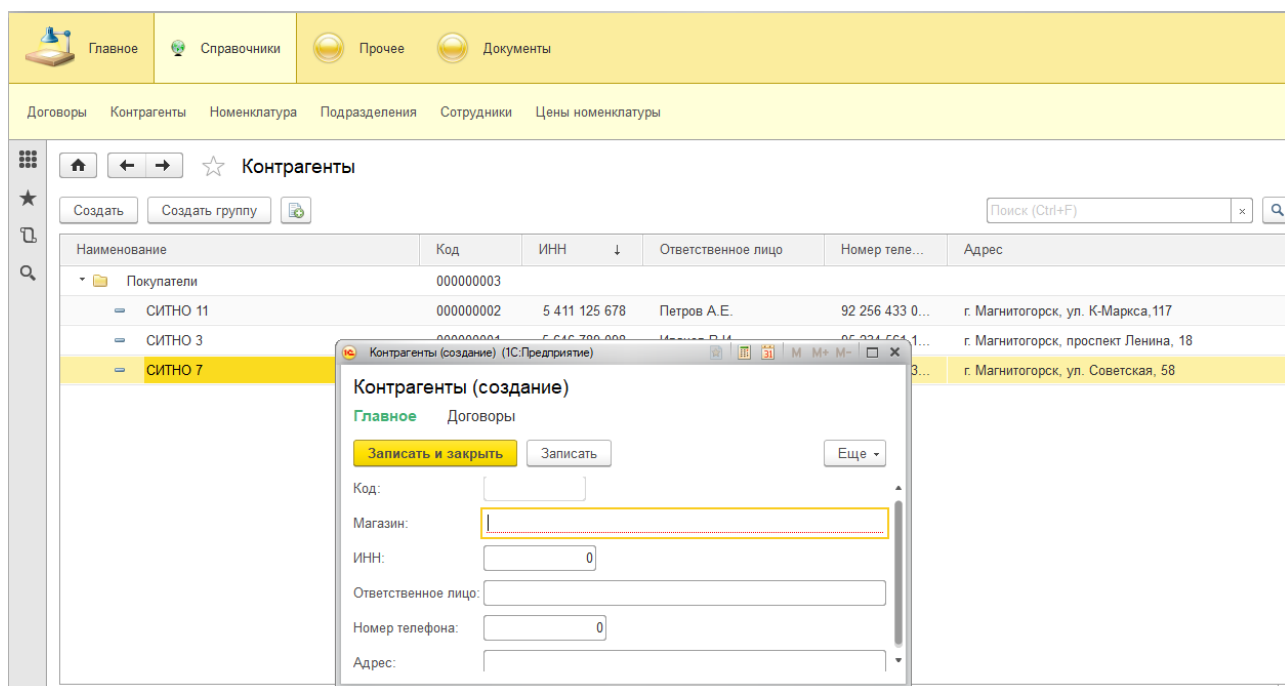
Главное Справочники Прочее Документы

Договоры Контрагенты Номенклатура Подразделения Сотрудники Цены номенклатуры

Контрагенты

Создать Создать группу

Поиск (Ctrl+F)

| Наименование | Код | ИНН ↓ | Ответственное лицо | Номер теле... | Адрес |
|---|---|---|---|---|---|
| Покупатели | 000000003 | | | | |
| СИТНО 11 | 000000002 | 5 411 125 678 | Петров А.Е. | 92 256 433 0... | г. Магнитогорск, ул. К-Маркса,117 |
| СИТНО 3 | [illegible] | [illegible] | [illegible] | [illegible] | г. Магнитогорск, проспект Ленина, 18 |
| СИТНО 7 | | | | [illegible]3... | г. Магнитогорск, ул. Советская, 58 |

Контрагенты (создание) (1С:Предприятие)

M M+ M-

Контрагенты (создание)

Главное Договоры

Записать и закрыть Записать Еще

Код:

Магазин:

ИНН: 0

Ответственное лицо:

Номер телефона: 0

Адрес: